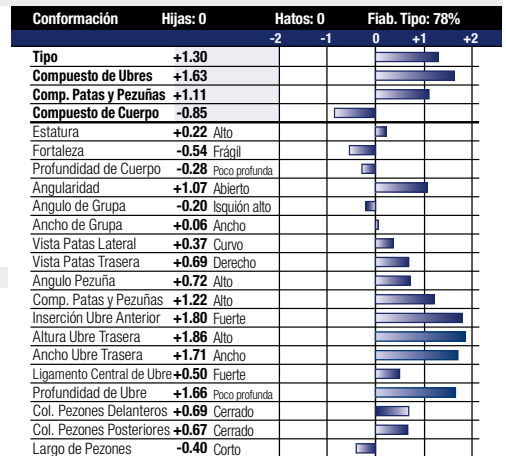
| Conformación | Hijas: 0 | Hatos: 0 | Fiab. Tipo: 78% |
|---|---|---|---|
| | | | -2 -1 0 +1 +2 |
| **Tipo** | **+1.30** | | |
| **Compuesto de Ubres** | **+1.63** | | |
| **Comp. Patas y Pezuñas** | **+1.11** | | |
| **Compuesto de Cuerpo** | **-0.85** | | |
| Estatura | **+0.22** | Alto | |
| Fortaleza | **-0.54** | Frágil | |
| Profundidad de Cuerpo | **-0.28** | Poco profunda | |
| Angularidad | **+1.07** | Abierto | |
| Angulo de Grupa | **-0.20** | Isquión alto | |
| Ancho de Grupa | **+0.06** | Ancho | |
| Vista Patas Lateral | **+0.37** | Curvo | |
| Vista Patas Trasera | **+0.69** | Derecho | |
| Angulo Pezuña | **+0.72** | Alto | |
| Comp. Patas y Pezuñas | **+1.22** | Alto | |
| Inserción Ubre Anterior | **+1.80** | Fuerte | |
| Altura Ubre Trasera | **+1.86** | Alto | |
| Ancho Ubre Trasera | **+1.71** | Ancho | |
| Ligamento Central de Ubre | **+0.50** | Fuerte | |
| Profundidad de Ubre | **+1.66** | Poco profunda | |
| Col. Pezones Delanteros | **+0.69** | Cerrado | |
| Col. Pezones Posteriores | **+0.67** | Cerrado | |
| Largo de Pezones | **-0.40** | Corto | |